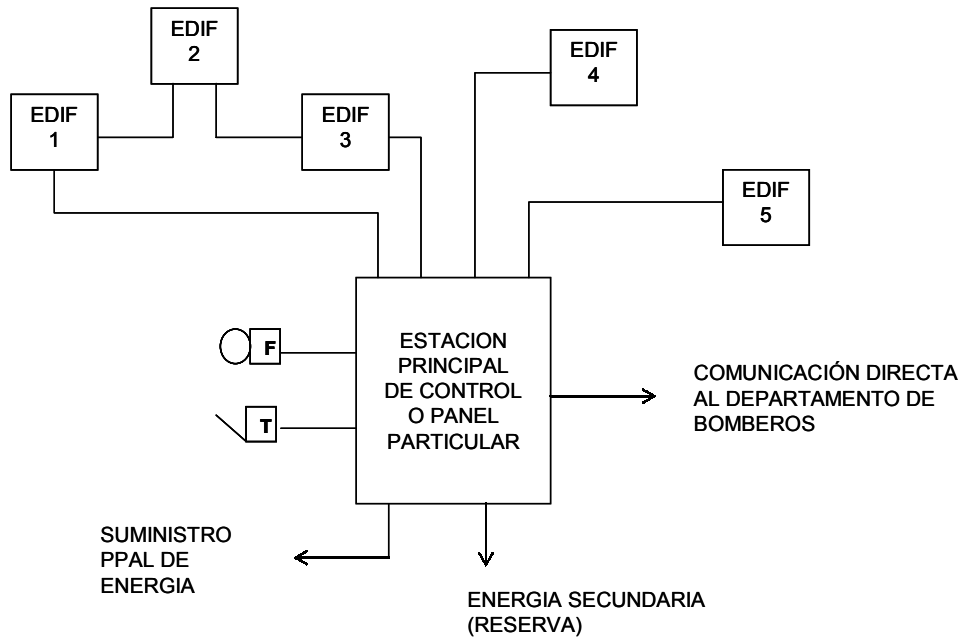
EDIF 2

EDIF 1

EDIF 3

EDIF 4

EDIF 5

F

T

ESTACION PRINCIPAL DE CONTROL O PANEL PARTICULAR

COMUNICACIÓN DIRECTA AL DEPARTAMENTO DE BOMBEROS

SUMINISTRO PPAL DE ENERGIA

ENERGIA SECUNDARIA (RESERVA)